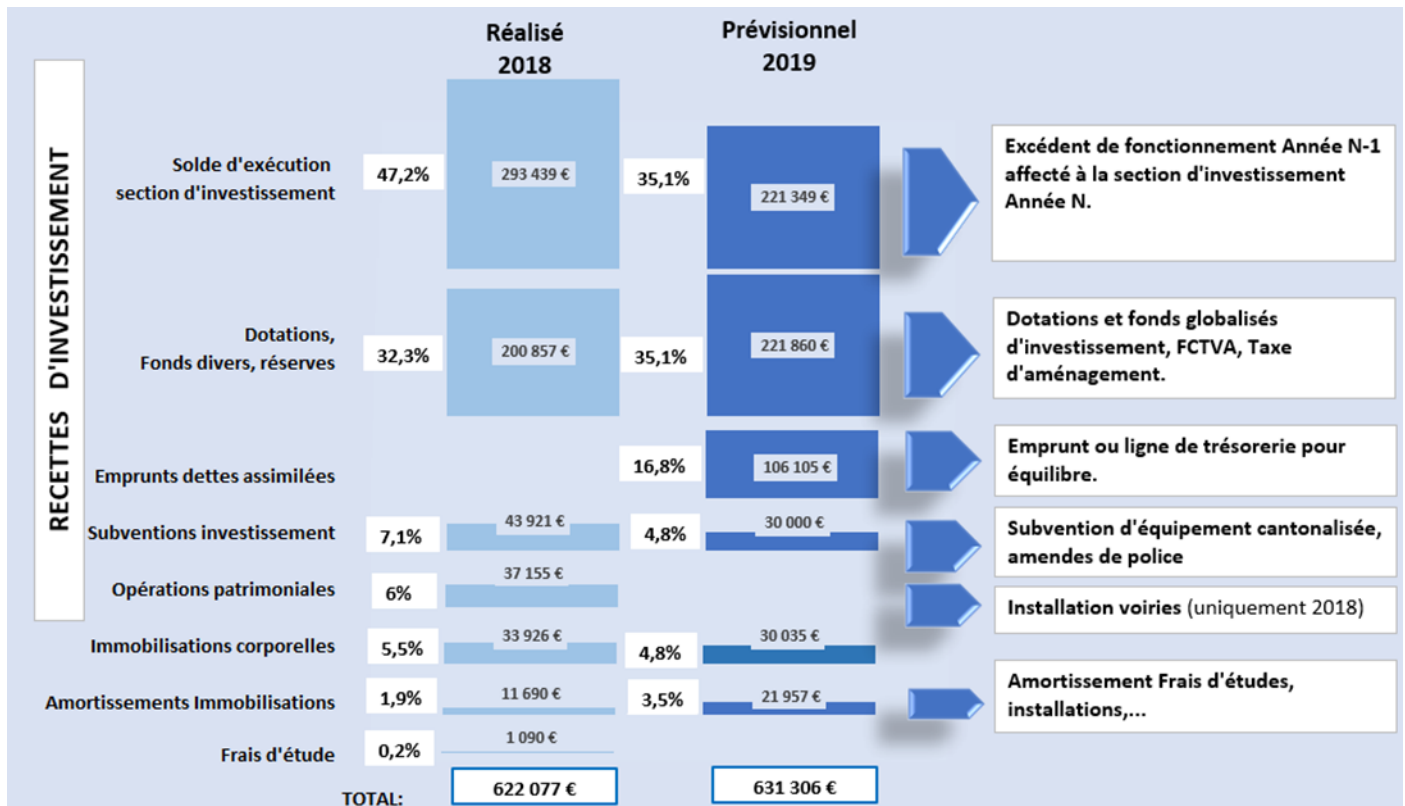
RECETTES D'INVESTISSEMENT

| | Réalisé 2018 | | Prévisionnel 2019 | | |
|---|---|---|---|---|---|
| Solde d'exécution section d'investissement | 47,2% | 293 439 € | 35,1% | 221 349 € | Excédent de fonctionnement Année N-1 affecté à la section d'investissement Année N. |
| Dotations, Fonds divers, réserves | 32,3% | 200 857 € | 35,1% | 221 860 € | Dotations et fonds globalisés d'investissement, FCTVA, Taxe d'aménagement. |
| Emprunts dettes assimilées | | | 16,8% | 106 105 € | Emprunt ou ligne de trésorerie pour équilibre. |
| Subventions investissement | 7,1% | 43 921 € | 4,8% | 30 000 € | Subvention d'équipement cantonalisée, amendes de police |
| Opérations patrimoniales | 6% | 37 155 € | | | Installation voiries (uniquement 2018) |
| Immobilisations corporelles | 5,5% | 33 926 € | 4,8% | 30 035 € | |
| Amortissements Immobilisations | 1,9% | 11 690 € | 3,5% | 21 957 € | Amortissement Frais d'études, installations,... |
| Frais d'étude | 0,2% | 1 090 € | | | |
| TOTAL: | | 622 077 € | | 631 306 € | |